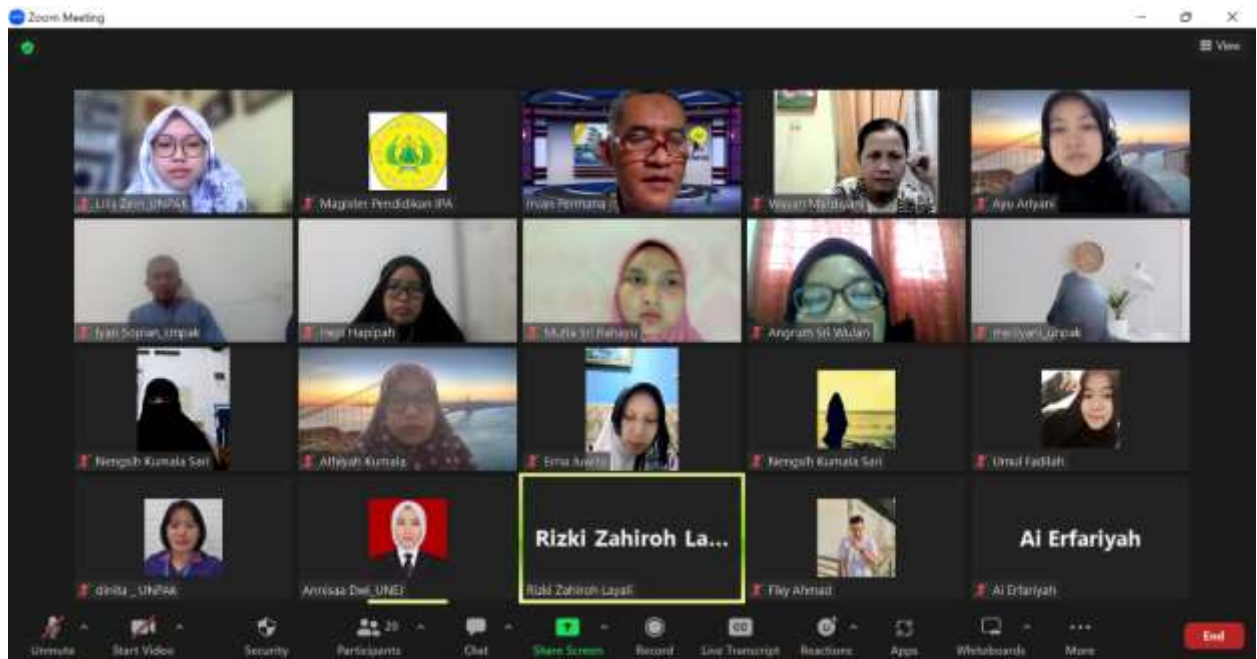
Zoom Meeting

View

Lilis Zeini_UNPAK

Magister Pendidikan IPA

Irvan Permana (

Wayan Mardiyani

Ayu Ariyani

Iyan Sopian_unpak

Heni Hapipah

Mutia Sri Rahayu

Anggrum Sri Wulan

merliyani_unpak

Nengsih Kumala Sari

Afifiyah Kumala

Ema Juariah

Nengsih Kumala Sari

Umul Fadilah

dinita _UNPAK

Annisaa Dwi_UNEJ

Rizki Zahiroh La...

Rizki Zahiroh Layali

Fiky Ahmad

Ai Erfariyah

Ai Erfariyah

Unmute

Start Video

Security

Participants

Chat

Share Screen

Record

Live Transcript

Reactions

Apps

Whiteboards

More

End